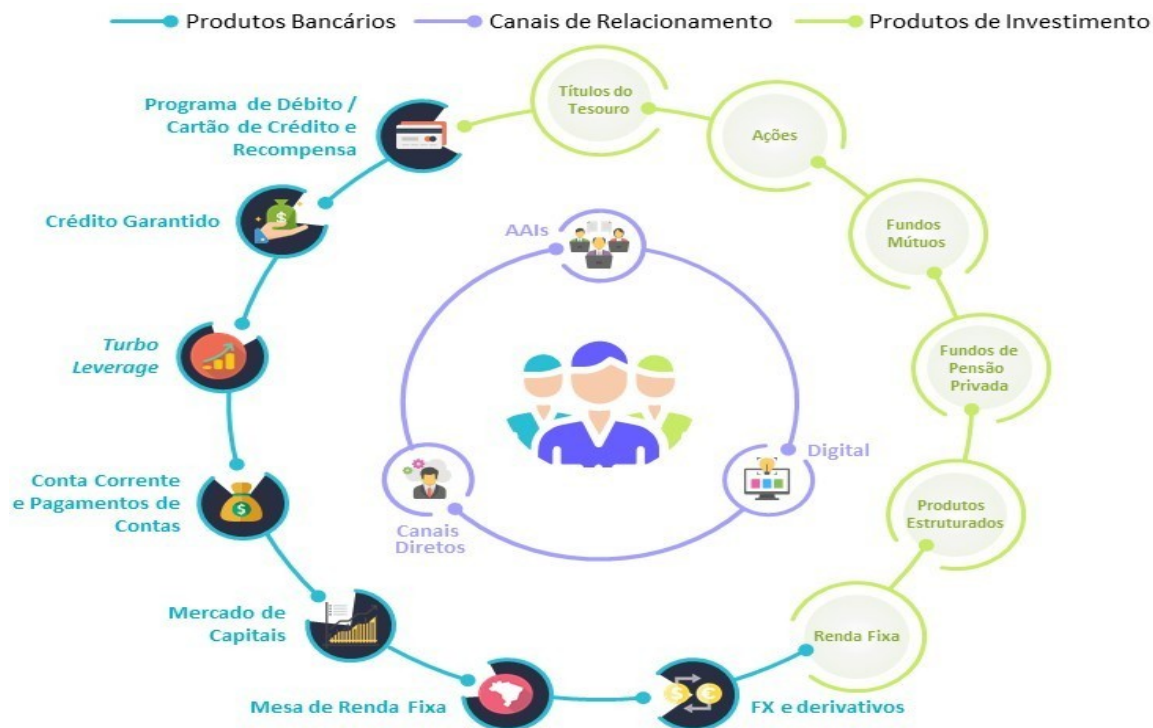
Produtos Bancários Canais de Relacionamento Produtos de Investimento

Programa de Débito / Cartão de Crédito e Recompensa

Crédito Garantido

Turbo Leverage

Conta Corrente e Pagamentos de Contas

Mercado de Capitais

Mesa de Renda Fixa

FX e derivativos

Títulos do Tesouro

Ações

Fundos Mútuos

Fundos de Pensão Privada

Produtos Estruturados

Renda Fixa

AAIs

Digital

Canais Diretos